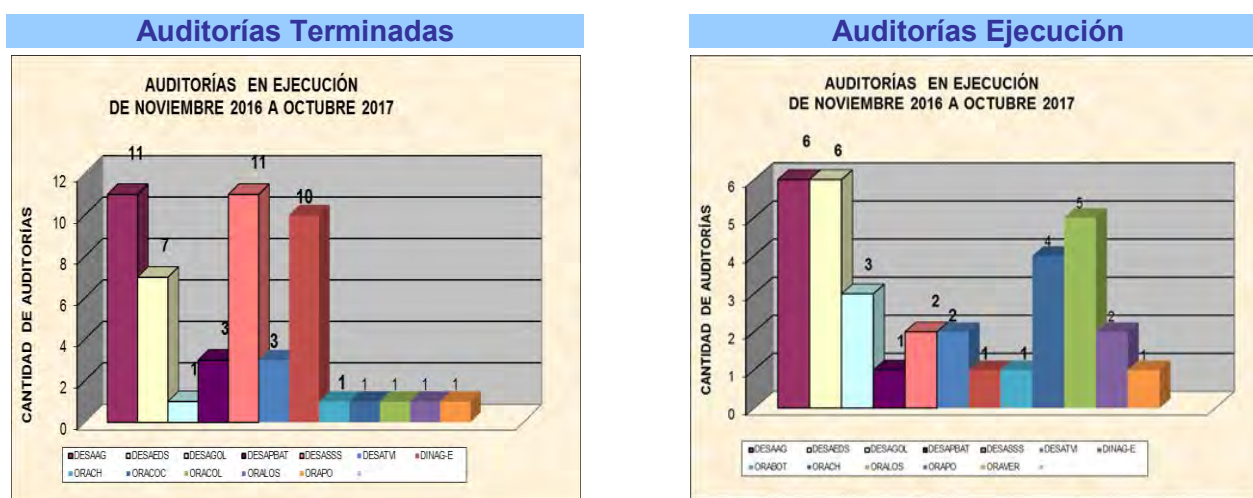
Auditorías Terminadas

AUDITORÍAS EN EJECUCIÓN
DE NOVIEMBRE 2016 A OCTUBRE 2017

CANTIDAD DE AUDITORÍAS

12
10
8
6
4
2
0

11
7
1
3
11
3
10
1
1
1
1
1

DESAAG DESAEDS DESAGOL DESAPBAT DESASSS DESATVI DINAG-E
ORACH ORACOC ORACOL ORALOS ORAPO

Auditorías Ejecución

AUDITORÍAS EN EJECUCIÓN
DE NOVIEMBRE 2016 A OCTUBRE 2017

CANTIDAD DE AUDITORÍAS

6
5
4
3
2
1
0

6
6
3
1
2
2
1
1
4
5
2
1

DESAAG DESAEDS DESAGOL DESAPBAT DESASSS DESATVI DINAG-E
ORABOT ORACH ORALOS ORAPO ORAVER